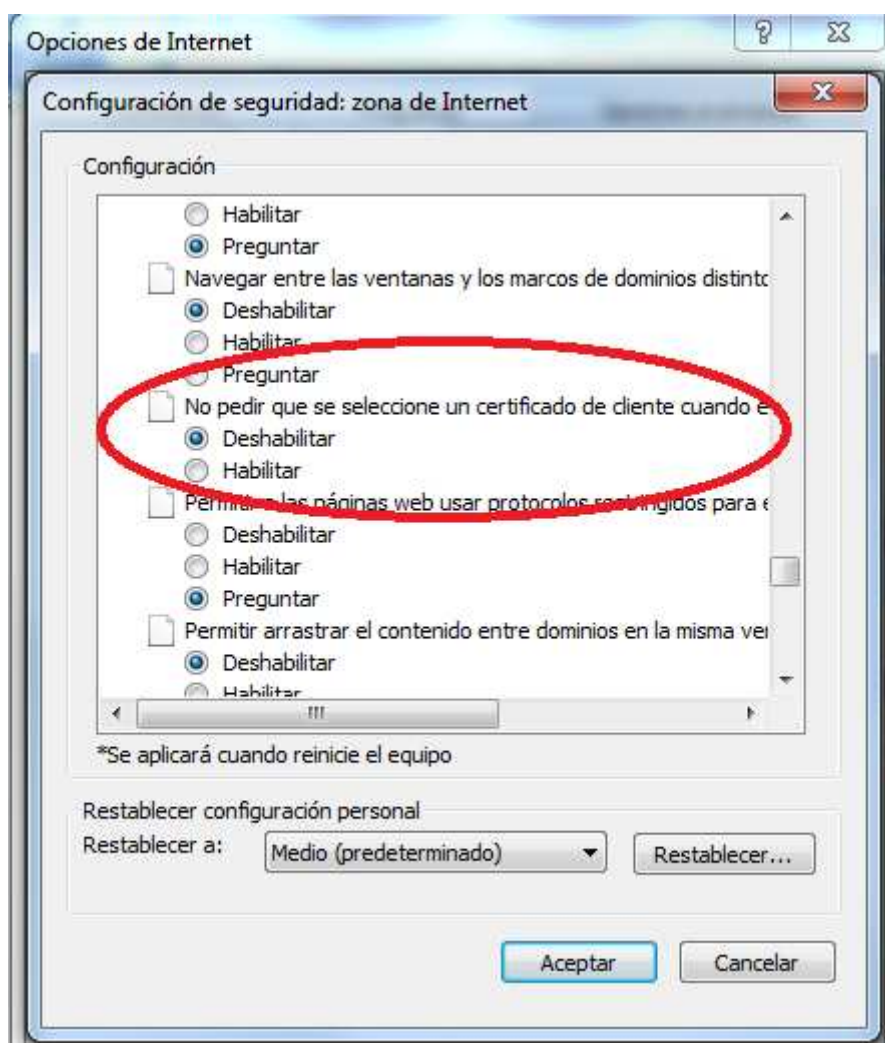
Opciones de Internet

Configuración de seguridad: zona de Internet

Configuración

Habilitar
Preguntar
Navegar entre las ventanas y los marcos de dominios distintc
Deshabilitar
Habilitar
Preguntar
No pedir que se seleccione un certificado de cliente cuando e
Deshabilitar
Habilitar
Permitir a las páginas web usar protocolos restringidos para e
Deshabilitar
Habilitar
Preguntar
Permitir arrastrar el contenido entre dominios en la misma ve
Deshabilitar
Habilitar

*Se aplicará cuando reinicie el equipo

Restablecer configuración personal
Restablecer a: Medio (predeterminado) Restablecer...

Aceptar Cancelar